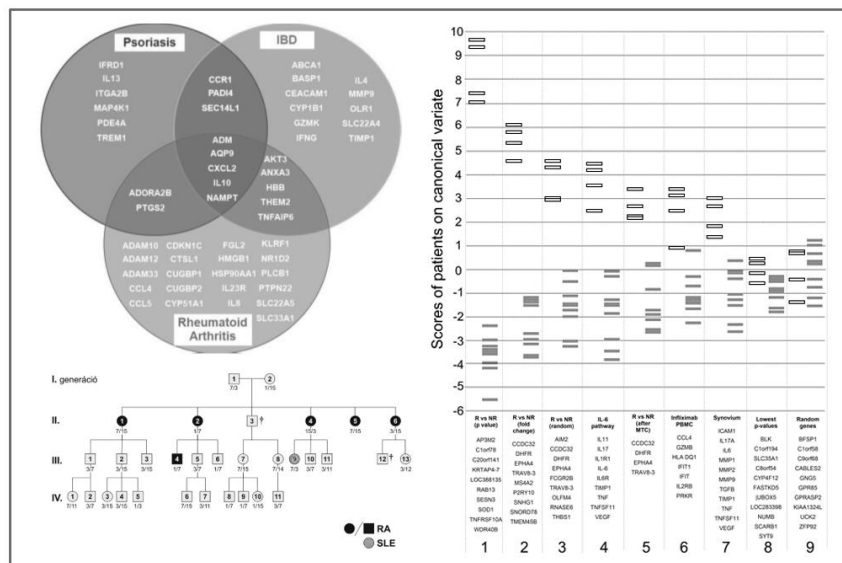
Psoriasis

IBD

IFRD1
IL13
ITGA2B
MAP4K1
PDE4A
TREM1

CCR1
PADI4
SEC14L1

ABCA1
BASP1
CEACAM1
CYP1B1
GZMK
IFNG

IL4
MMP9
OLR1
SLC22A4
TIMP1

ADM
AQP9
CXCL2
IL10
NAMPT

ADORA2B
PTGS2

AKT3
ANXA3
HBB
THEM2
TNFAIP6

ADAM10
ADAM12
ADAM33
CCL4
CCL5

CDKN1C
CTSL1
CUGBP1
CUGBP2
CYP51A1

FGL2
HMGB1
HSP90AA1
IL23R
IL8

KLRF1
NR1D2
PLCB1
PTPN22
SLC22A5
SLC33A1

Rheumatoid Arthritis

I. generáció
II.
III.
IV.

1 7/3
2 1/15
1 7/15
2 1/7
3 † 7/7
4 1/5
5 7/15
6 3/15
1 3/7
2 3/15
3 3/15
4 1/7
5 1/7
6 1/7
7 7/15
8 7/3 †
9 7/3
10 3/7
11 3/11
12 †
13 3/12
1 7/11
2 3/7
3 3/15
4 3/15
5 1/3
6 7/15
7 3/11
8 7/15
9 1/7
10 1/15
11 3/7

RA
SLE

Scores of patients on canonical variate

10
9
8
7
6
5
4
3
2
1
0
-1
-2
-3
-4
-5
-6

| R vs NR (p value) | R vs NR (fold change) | R vs NR (random) | IL-6 pathway | R vs NR (after MTC) | Infliximab PBMC | Synovium | Lowest p-values | Random genes |
|---|---|---|---|---|---|---|---|---|
| AP3M2 C1orf78 C20orf141 KRTAP4-7 LOC388135 RAB13 SESN3 SOD1 TNFRSF10A WDR40B | CCDC32 DHFR EPHA4 TRAV8-3 MS4A2 P2RY10 SNHG1 SNORD78 TMEM45B | AIM2 CCDC32 DHFR EPHA4 FCGR2B TRAV8-3 OLFM4 RNASE6 THBS1 | IL11 IL17 IL1R1 IL6 IL6R TIMP1 TNF TNFSF11 VEGF | CCDC32 DHFR EPHA4 TRAV8-3 | CCL4 GZMB HLA DQ1 IFIT1 IFIT IL2RB PRKR | ICAM1 IL17A IL6 MMP1 MMP2 MMP9 TGFB TIMP1 TNF TNFSF11 VEGF | BLK C1orf194 SLC35A1 C8orf54 CYP4F12 FASTKD5 IJBOX5 LOC283398 NUMB SCARB1 SYT9 | BFSP1 C1orf58 C9orf89 CABLES2 GNG5 GPR85 GPRASP2 KIAA1324L UCK2 ZFP92 |
| 1 | 2 | 3 | 4 | 5 | 6 | 7 | 8 | 9 |